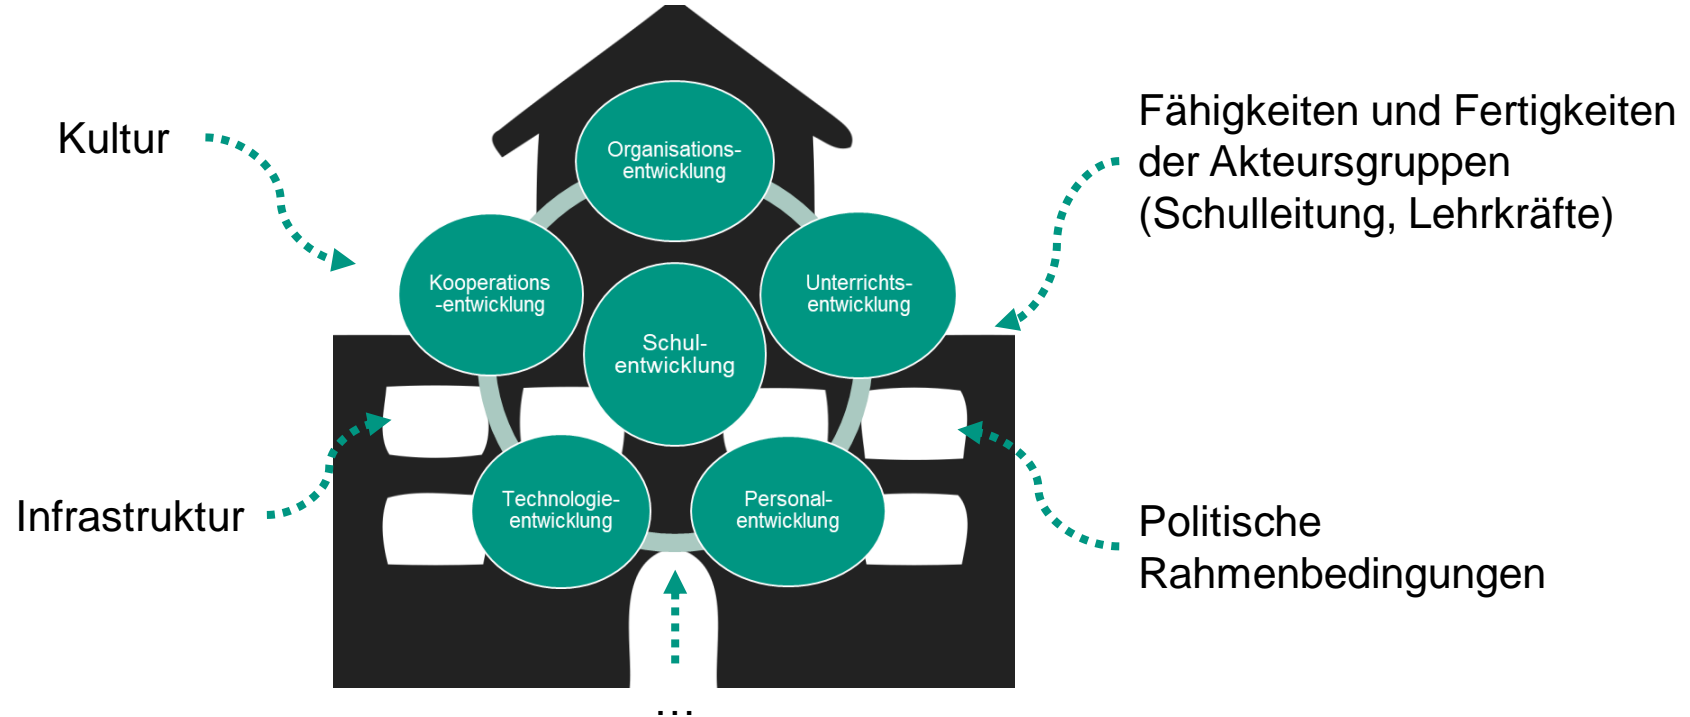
Kultur

Organisations-entwicklung

Fähigkeiten und Fertigkeiten der Akteursgruppen (Schulleitung, Lehrkräfte)

Kooperations-entwicklung

Schul-entwicklung

Unterrichts-entwicklung

Infrastruktur

Technologie-entwicklung

Personal-entwicklung

Politische Rahmenbedingungen

...